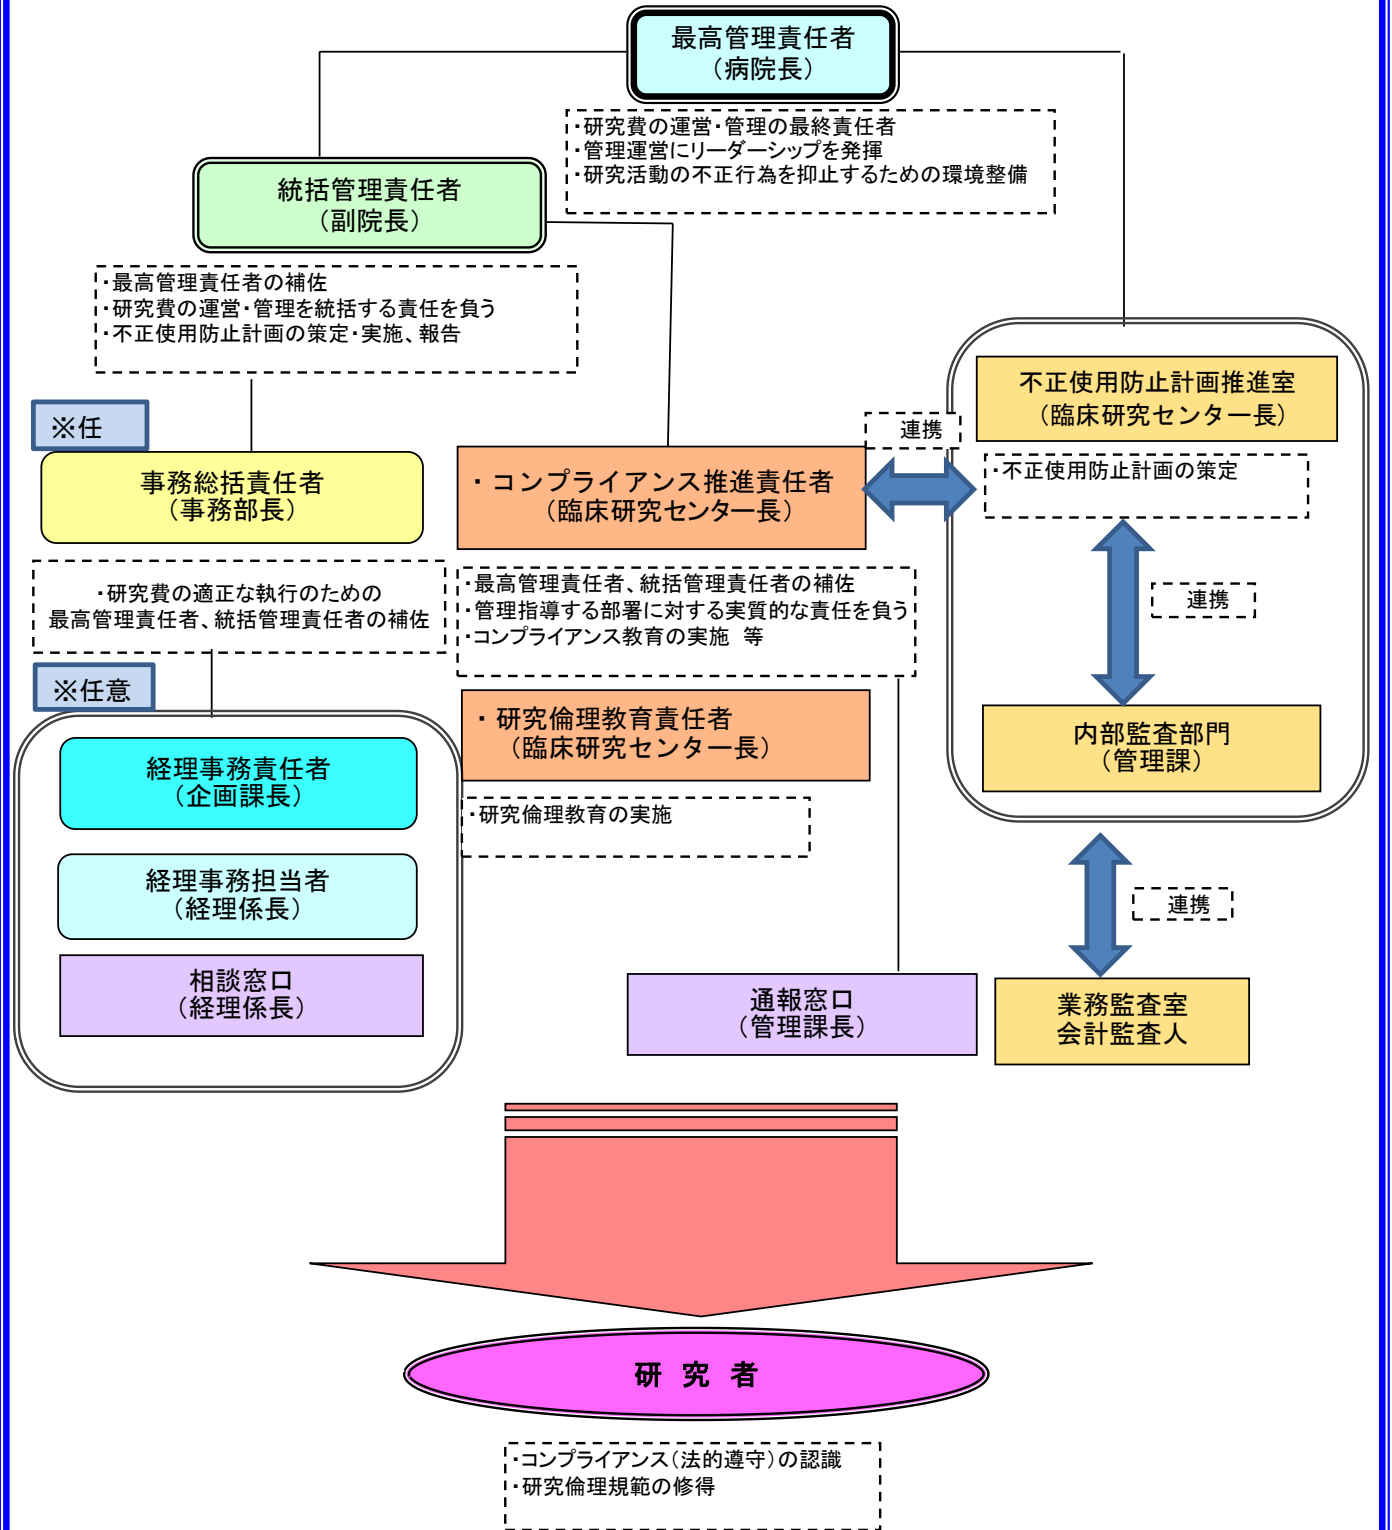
最高管理責任者
（病院長）

・研究費の運営・管理の最終責任者
・管理運営にリーダーシップを発揮
・研究活動の不正行為を抑止するための環境整備

統括管理責任者
（副院長）

・最高管理責任者の補佐
・研究費の運営・管理を統括する責任を負う
・不正使用防止計画の策定・実施、報告

※任

事務総括責任者
（事務部長）

・研究費の適正な執行のための
最高管理責任者、統括管理責任者の補佐

※任意

経理事務責任者
（企画課長）

経理事務担当者
（経理係長）

相談窓口
（経理係長）

・コンプライアンス推進責任者
（臨床研究センター長）

・最高管理責任者、統括管理責任者の補佐
・管理指導する部署に対する実質的な責任を負う
・コンプライアンス教育の実施　等

・研究倫理教育責任者
（臨床研究センター長）

・研究倫理教育の実施

連携

不正使用防止計画推進室
（臨床研究センター長）

・不正使用防止計画の策定

連携

内部監査部門
（管理課）

連携

通報窓口
（管理課長）

業務監査室
会計監査人

研　究　者

・コンプライアンス（法的遵守）の認識
・研究倫理規範の修得